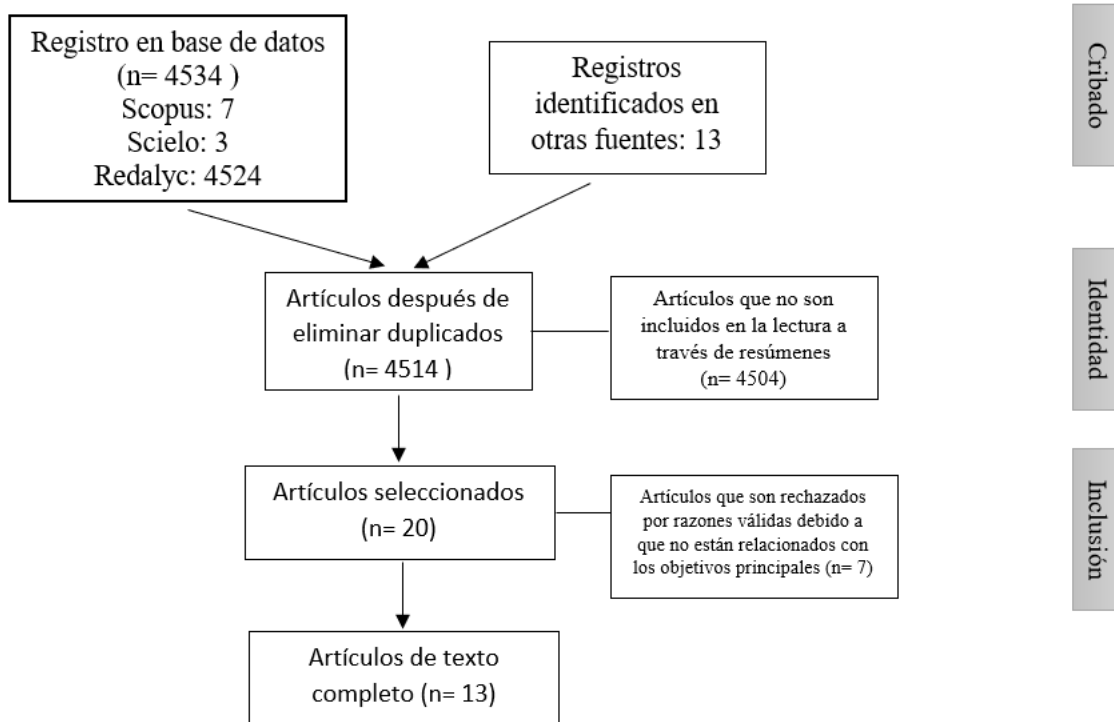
Registro en base de datos
(n= 4534 )
Scopus: 7
Scielo: 3
Redalyc: 4524

Registros identificados en otras fuentes: 13

Cribado

Artículos después de eliminar duplicados
(n= 4514 )

Artículos que no son incluidos en la lectura a través de resúmenes
(n= 4504)

Identidad

Artículos seleccionados
(n= 20)

Artículos que son rechazados por razones válidas debido a que no están relacionados con los objetivos principales (n= 7)

Inclusión

Artículos de texto completo (n= 13)